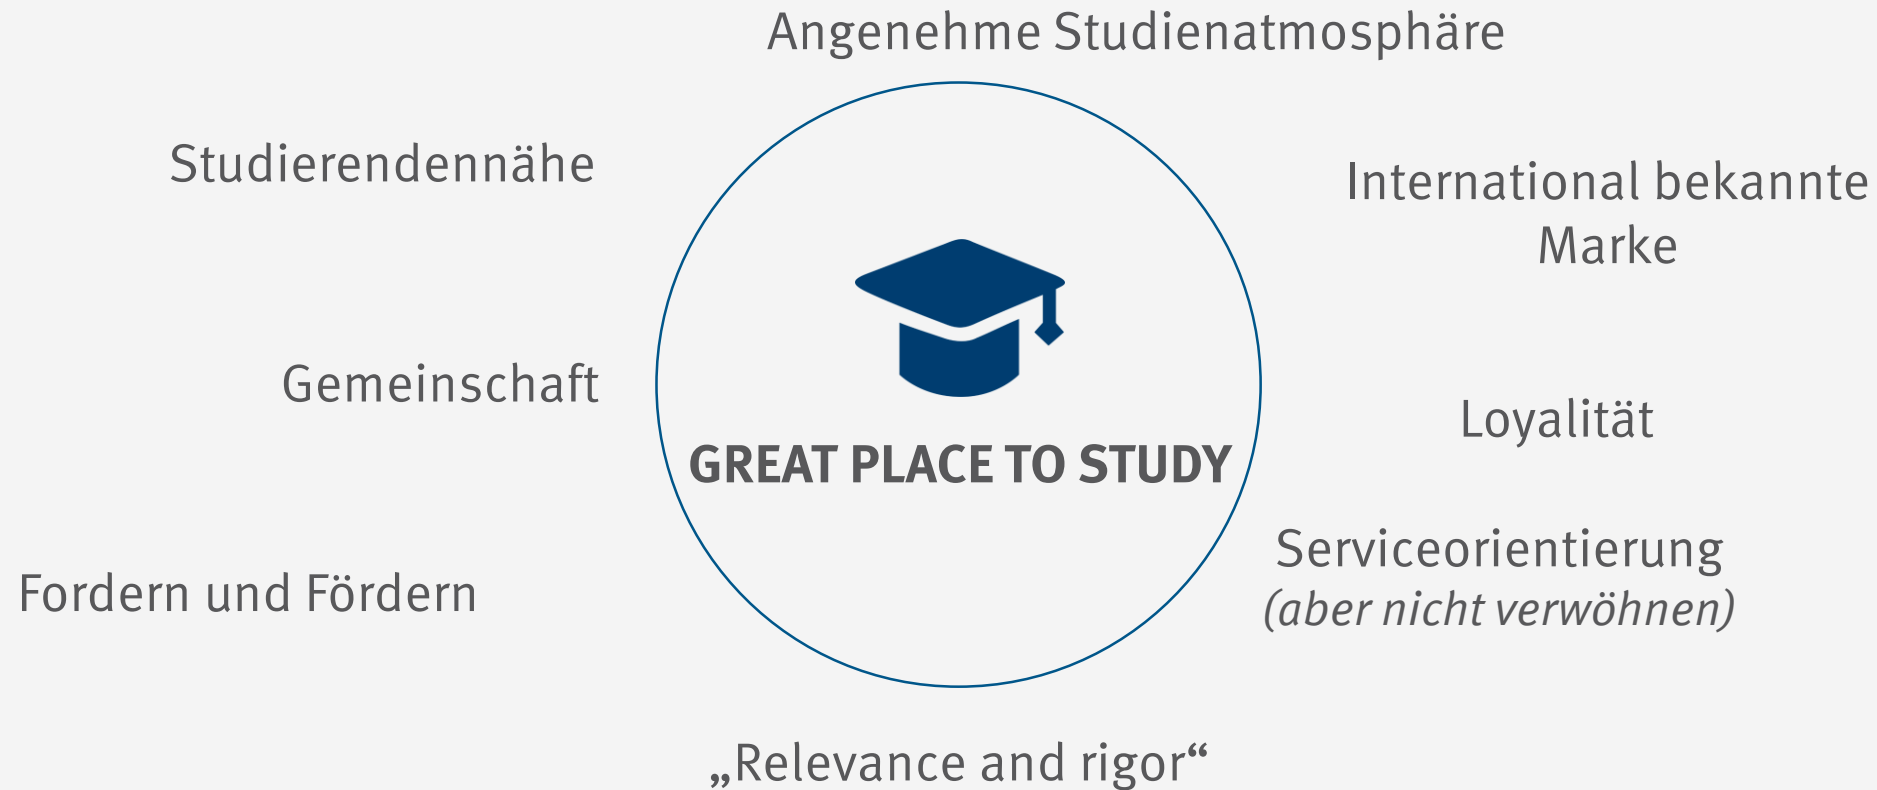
Angenehme Studienatmosphäre

Studierendennähe

International bekannte Marke

Gemeinschaft

GREAT PLACE TO STUDY

Loyalität

Serviceorientierung
(aber nicht verwöhnen)

Fordern und Fördern

„Relevance and rigor“